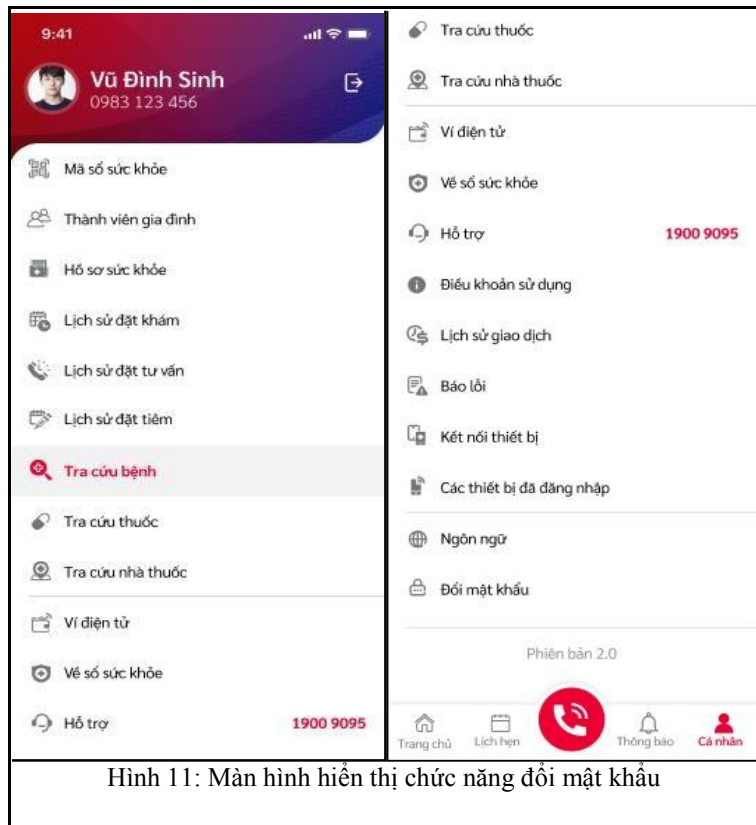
9:41

Vũ Đình Sinh
0983 123 456

Mã số sức khỏe

Thành viên gia đình

Hồ sơ sức khỏe

Lịch sử đặt khám

Lịch sử đặt tư vấn

Lịch sử đặt tiêm

Tra cứu bệnh

Tra cứu thuốc

Tra cứu nhà thuốc

Ví điện tử

Vé số sức khỏe

Hỗ trợ 1900 9095

Tra cứu thuốc

Tra cứu nhà thuốc

Ví điện tử

Vé số sức khỏe

Hỗ trợ 1900 9095

Điều khoản sử dụng

Lịch sử giao dịch

Báo lỗi

Kết nối thiết bị

Các thiết bị đã đăng nhập

Ngôn ngữ

Đổi mật khẩu

Phiên bản 2.0

Trang chủ Lịch hẹn Thông báo Cá nhân

Hình 11: Màn hình hiển thị chức năng đổi mật khẩu